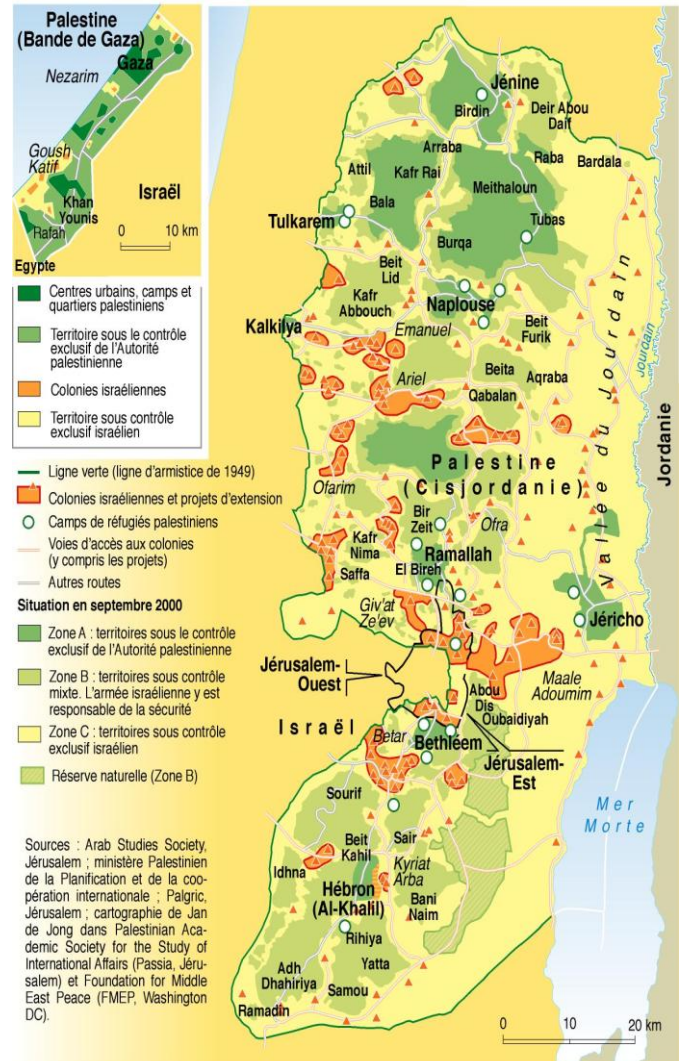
Palestine (Bande de Gaza)

Nezarim
Gaza
Goush Katif
Khan Younis
Rafah
Israël
Egypte
0 10 km

Centres urbains, camps et quartiers palestiniens
Territoire sous le contrôle exclusif de l'Autorité palestinienne
Colonies israéliennes
Territoire sous contrôle exclusif israélien

Ligne verte (ligne d'armistice de 1949)
Colonies israéliennes et projets d'extension
Camps de réfugiés palestiniens
Voies d'accès aux colonies (y compris les projets)
Autres routes

Situation en septembre 2000
Zone A : territoires sous le contrôle exclusif de l'Autorité palestinienne
Zone B : territoires sous contrôle mixte. L'armée israélienne y est responsable de la sécurité
Zone C : territoires sous contrôle exclusif israélien
Réserve naturelle (Zone B)

Sources : Arab Studies Society, Jérusalem ; ministère Palestinien de la Planification et de la coopération internationale ; Palgric, Jérusalem ; cartographie de Jan de Jong dans Palestinian Academic Society for the Study of International Affairs (Passia, Jérusalem) et Foundation for Middle East Peace (FMEP, Washington DC).

Jénine
Birdin
Deir Abou Daif
Arraba
Raba
Bardala
Attil
Kafr Rai
Meithaloun
Bala
Tubas
Tulkarem
Burqa
Beit Lid
Kafr Abbouch
Naplouse
Kalkilya
Emanuel
Beit Furik
Jourdain
Ariel
Beita
Aqraba
Qabalan
Jordanie
Palestine (Cisjordanie)
Vallée du Jourdain
Ofarim
Bir Zeit
Ofra
Kafr Nima
Ramallah
Saffa
El Bireh
Giv'at Ze'ev
Jéricho
Jérusalem-Ouest
Maale Adoumim
Abou Dis
Oubaidiyah
Israël
Betar
Bethléem
Jérusalem-Est
Sourif
Mer Morte
Beit Kahil
Sair
Idhna
Kyriat Arba
Hébron (Al-Khalil)
Bani Naim
Rihiya
Yatta
Adh Dhahiriya
Samou
Ramadin
0 10 20 km